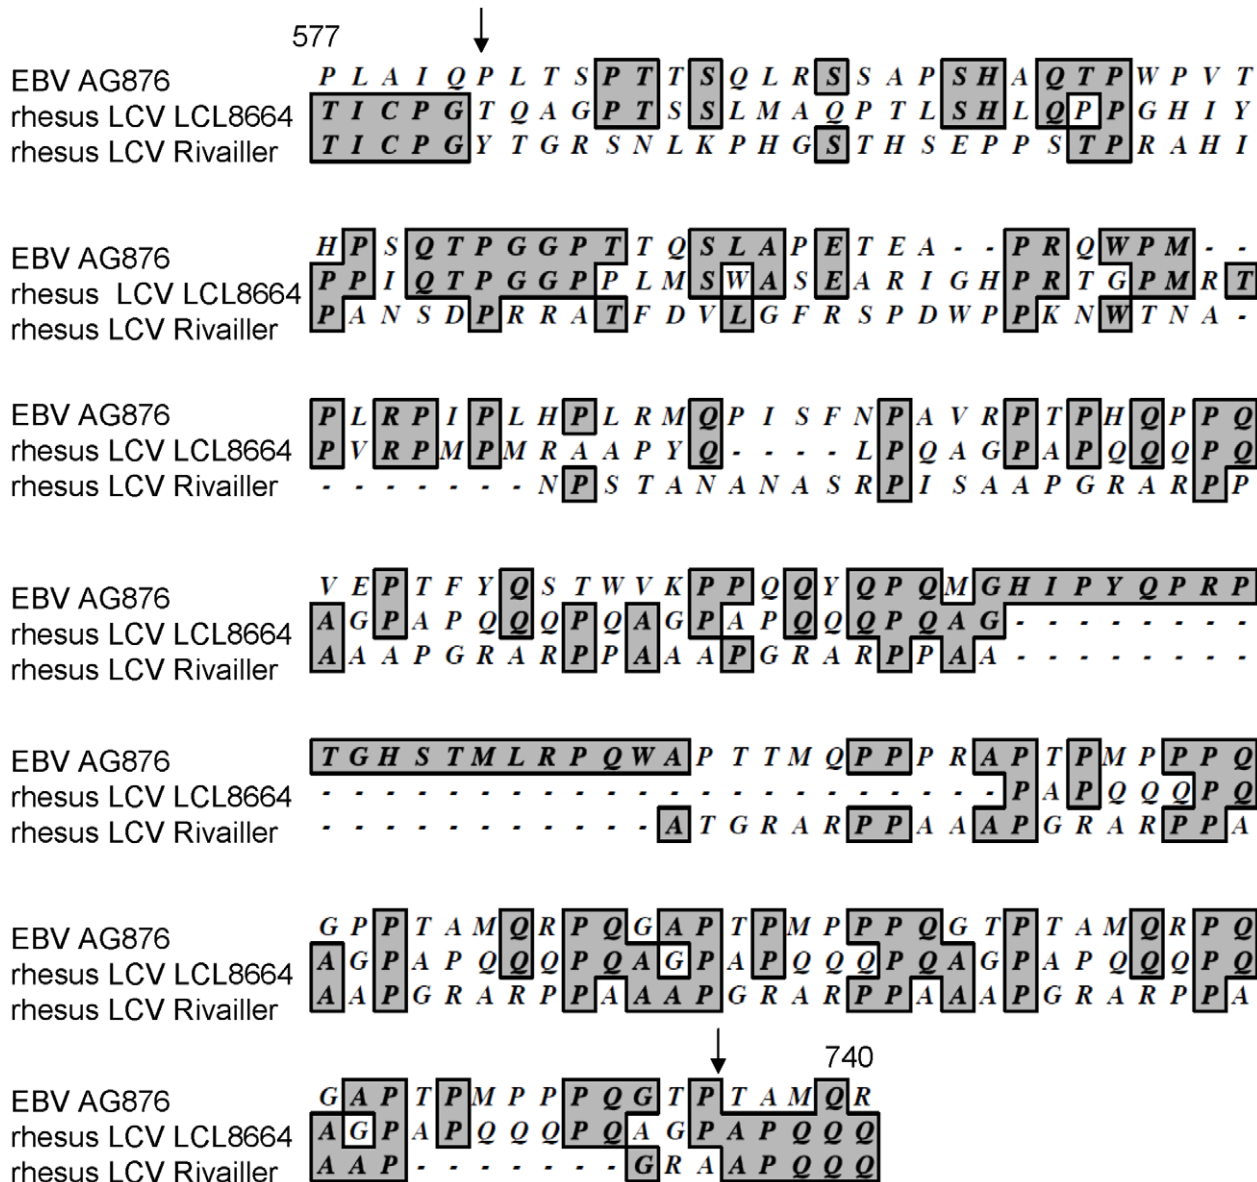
577

EBV AG876 P L A I Q P L T S P T T S Q L R S S A P S H A Q T P W P V T
rhesus LCV LCL8664 T I C P G T Q A G P T S S L M A Q P T L S H L Q P P G H I Y
rhesus LCV Rivailler T I C P G Y T G R S N L K P H G S T H S E P P S T P R A H I

EBV AG876 H P S Q T P G G P T T Q S L A P E T E A - - P R Q W P M - -
rhesus LCV LCL8664 P P I Q T P G G P P L M S W A S E A R I G H P R T G P M R T
rhesus LCV Rivailler P A N S D P R R A T F D V L G F R S P D W P P K N W T N A -

EBV AG876 P L R P I P L H P L R M Q P I S F N P A V R P T P H Q P P Q
rhesus LCV LCL8664 P V R P M P M R A A P Y Q - - - - L P Q A G P A P Q Q Q P Q
rhesus LCV Rivailler - - - - - - - N P S T A N A N A S R P I S A A P G R A R P P

EBV AG876 V E P T F Y Q S T W V K P P Q Q Y Q P Q M G H I P Y Q P R P
rhesus LCV LCL8664 A G P A P Q Q Q P Q A G P A P Q Q Q P Q A G - - - - - - - - - -
rhesus LCV Rivailler A A A P G R A R P P A A A P G R A R P P A A - - - - - - - - - -

EBV AG876 T G H S T M L R P Q W A P T T M Q P P P R A P T P M P P P Q
rhesus LCV LCL8664 - - - - - - - - - - - - - - - - - - - - - - - P A P Q Q Q P Q
rhesus LCV Rivailler - - - - - - - - - - - - A T G R A R P P A A A P G R A R P P A

EBV AG876 G P P T A M Q R P Q G A P T P M P P P Q G T P T A M Q R P Q
rhesus LCV LCL8664 A G P A P Q Q Q P Q A G P A P Q Q Q P Q A G P A P Q Q Q P Q
rhesus LCV Rivailler A A P G R A R P P A A A P G R A R P P A A A P G R A R P P A

740

EBV AG876 G A P T P M P P P Q G T P T A M Q R
rhesus LCV LCL8664 A G P A P Q Q Q P Q A G P A P Q Q Q
rhesus LCV Rivailler A A P - - - - - - - G R A A P Q Q Q